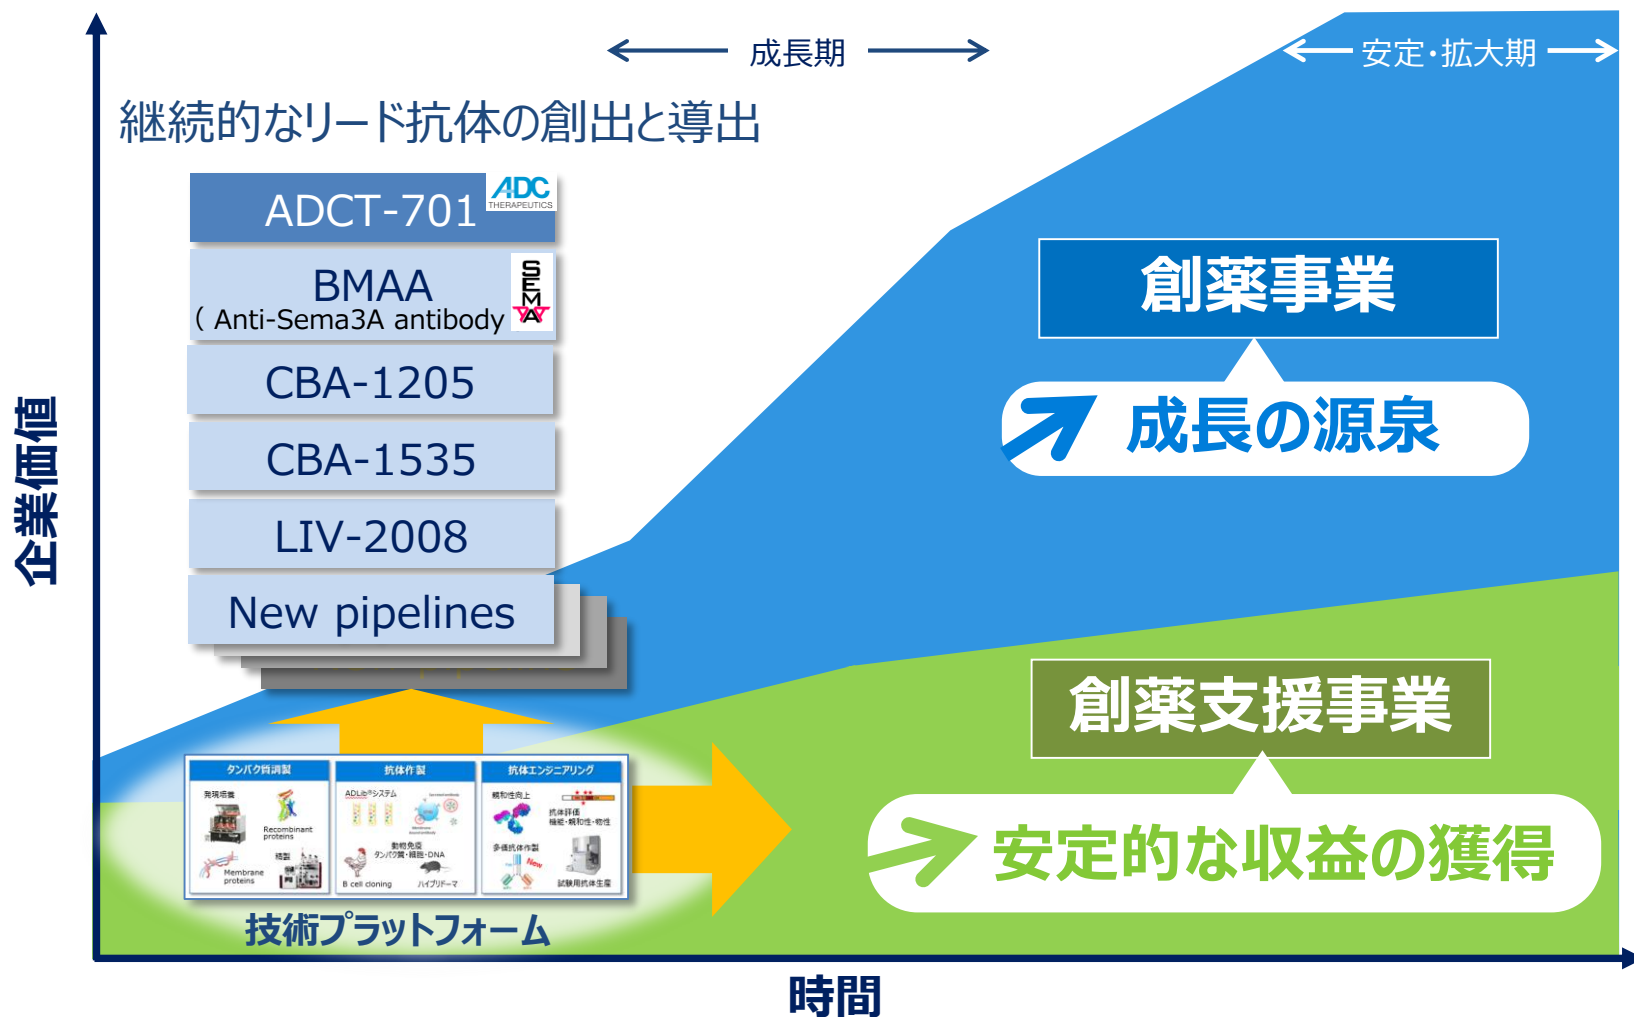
成長期

安定･拡大期

継続的なリード抗体の創出と導出

ADCT-701

ADC THERAPEUTICS

BMAA
( Anti-Sema3A antibody

SEMA

CBA-1205

CBA-1535

LIV-2008

New pipelines

企業価値

創薬事業

成長の源泉

創薬支援事業

安定的な収益の獲得

タンパク質調製

発現培養

Recombinant proteins

Membrane proteins

精製

抗体作製

ADLib®システム

動物免疫 タンパク質・細胞・DNA

B cell cloning

ハイブリドーマ

抗体エンジニアリング

親和性向上

抗体評価 機能・親和性・物性

多価抗体作製

New

試験用抗体生産

技術プラットフォーム

時間